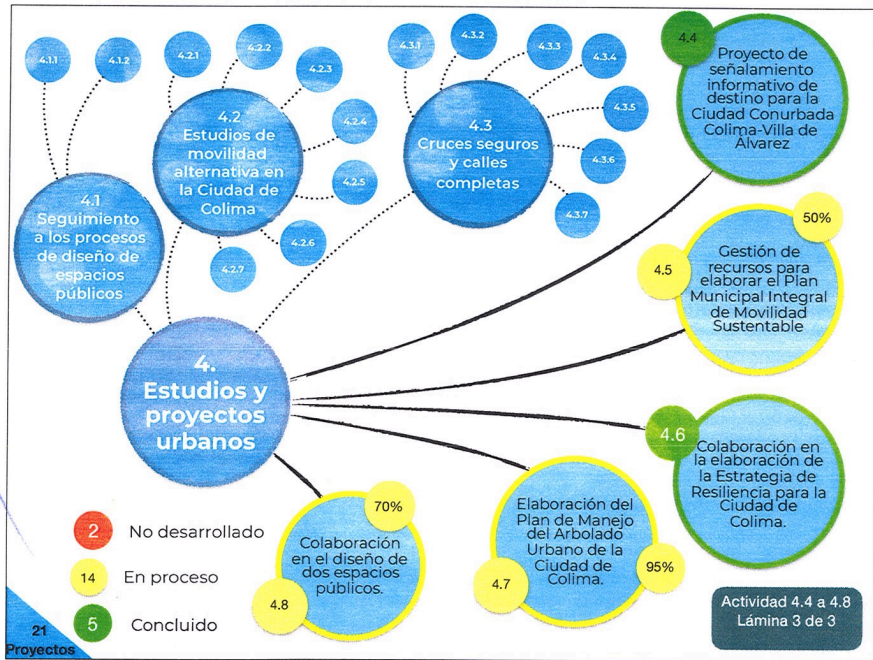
4.1.1

4.1.2

4.2.1

4.2.2

4.2.3

4.2.4

4.2.5

4.2.6

4.2.7

4.3.1

4.3.2

4.3.3

4.3.4

4.3.5

4.3.6

4.3.7

4.2 Estudios de movilidad alternativa en la Ciudad de Colima

4.3 Cruces seguros y calles completas

4.1 Seguimiento a los procesos de diseño de espacios públicos

4.4 Proyecto de señalamiento informativo de destino para la Ciudad Conurbada Colima-Villa de Alvarez

50%

4.5 Gestión de recursos para elaborar el Plan Municipal Integral de Movilidad Sustentable

4. Estudios y proyectos urbanos

4.6 Colaboración en la elaboración de la Estrategia de Resiliencia para la Ciudad de Colima.

70%

Colaboración en el diseño de dos espacios públicos.

4.8

Elaboración del Plan de Manejo del Arbolado Urbano de la Ciudad de Colima.

4.7

95%

2 No desarrollado

14 En proceso

5 Concluido

21 Proyectos

Actividad 4.4 a 4.8
Lámina 3 de 3